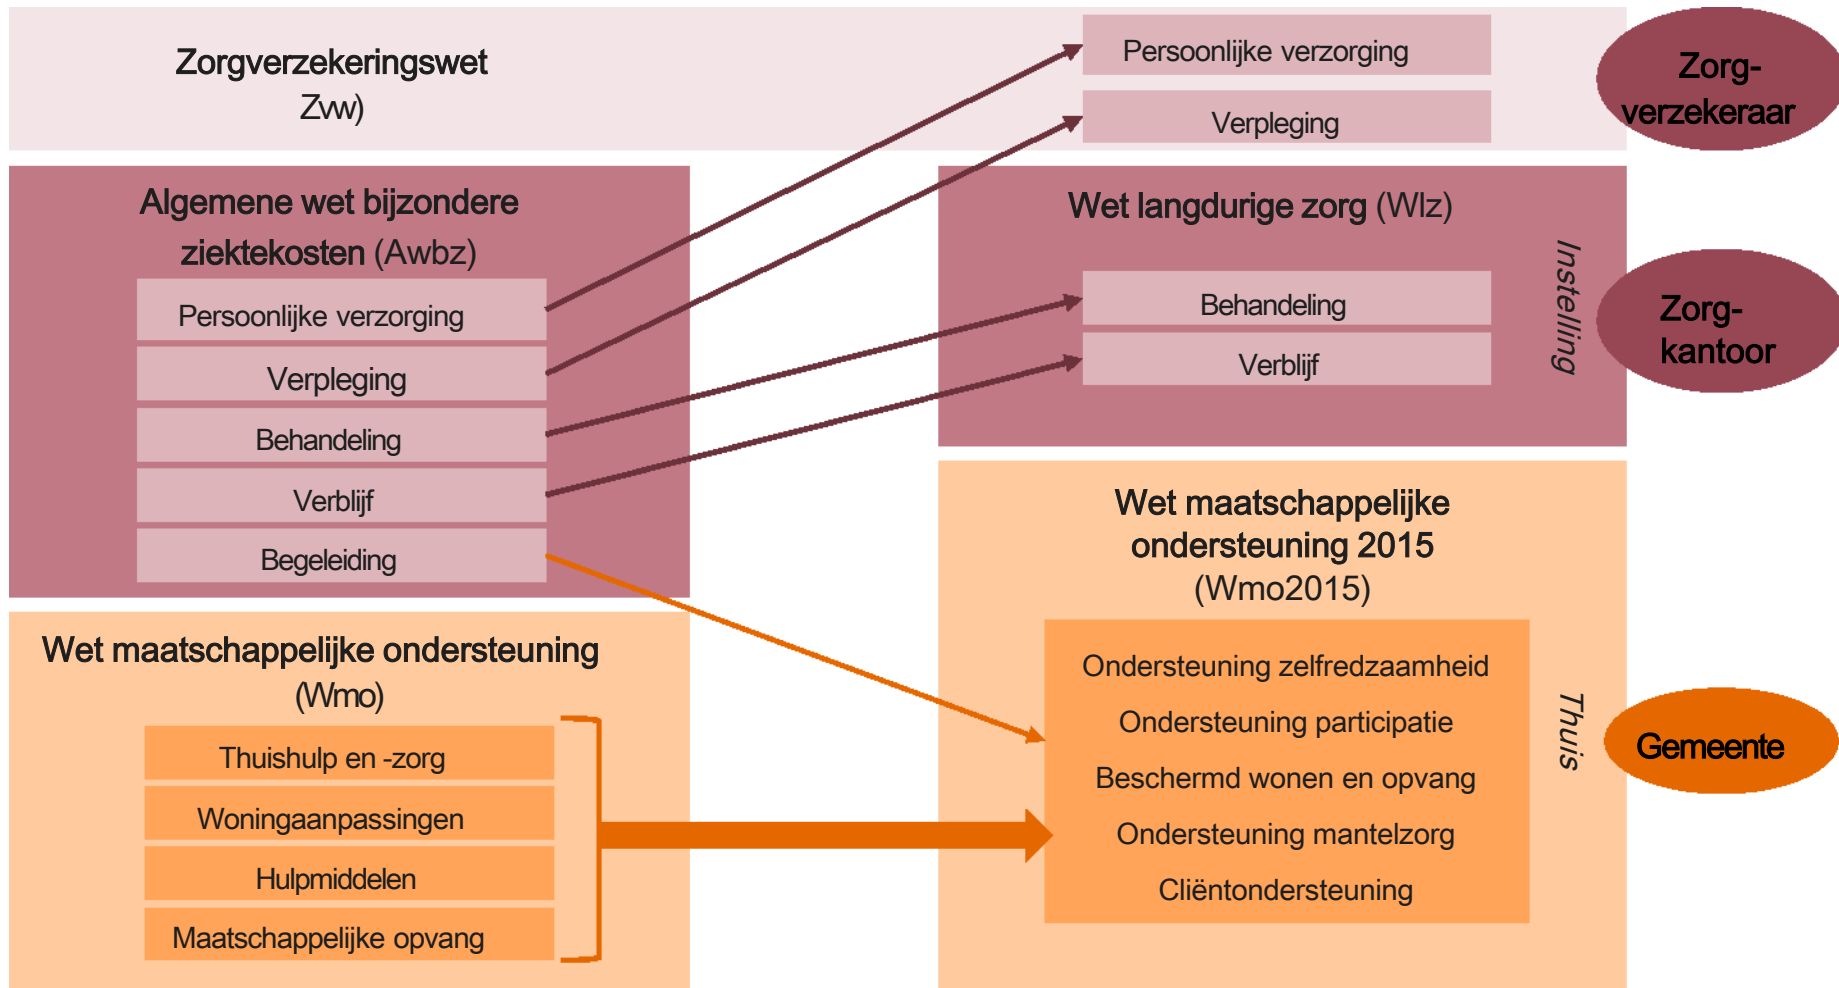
Zorgverzekeringswet
Zvw)

Persoonlijke verzorging

Verpleging

Zorg-
verzekeraar

Algemene wet bijzondere ziektekosten (Awbz)

Persoonlijke verzorging

Verpleging

Behandeling

Verblijf

Begeleiding

Wet langdurige zorg (Wlz)

Behandeling

Verblijf

Instelling

Zorg-
kantoor

Wet maatschappelijke ondersteuning
(Wmo)

Thuishulp en -zorg

Woningaanpassingen

Hulpmiddelen

Maatschappelijke opvang

Wet maatschappelijke ondersteuning 2015
(Wmo2015)

Ondersteuning zelfredzaamheid

Ondersteuning participatie

Beschermd wonen en opvang

Ondersteuning mantelzorg

Cliëntondersteuning

Thuis

Gemeente